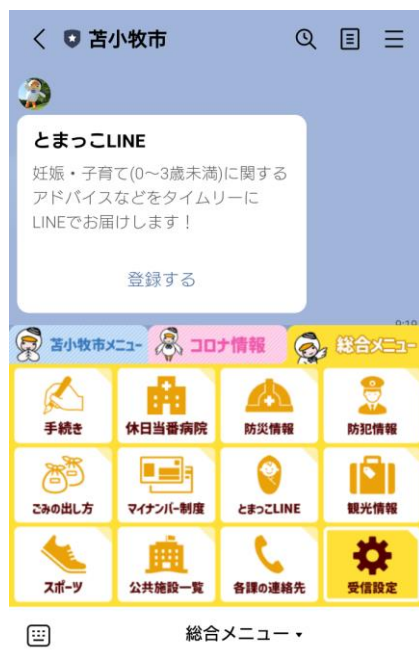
苫小牧市

とまっこLINE

妊娠・子育て(0~3歳未満)に関するアドバイスなどをタイムリーにLINEでお届けします！

登録する

苫小牧市メニュー　コロナ情報　総合メニュー

| 手続き | 休日当番病院 | 防災情報 | 防犯情報 |
|---|---|---|---|
| ごみの出し方 | マイナンバー制度 | とまっこLINE | 観光情報 |
| スポーツ | 公共施設一覧 | 各課の連絡先 | 受信設定 |

総合メニュー ▾